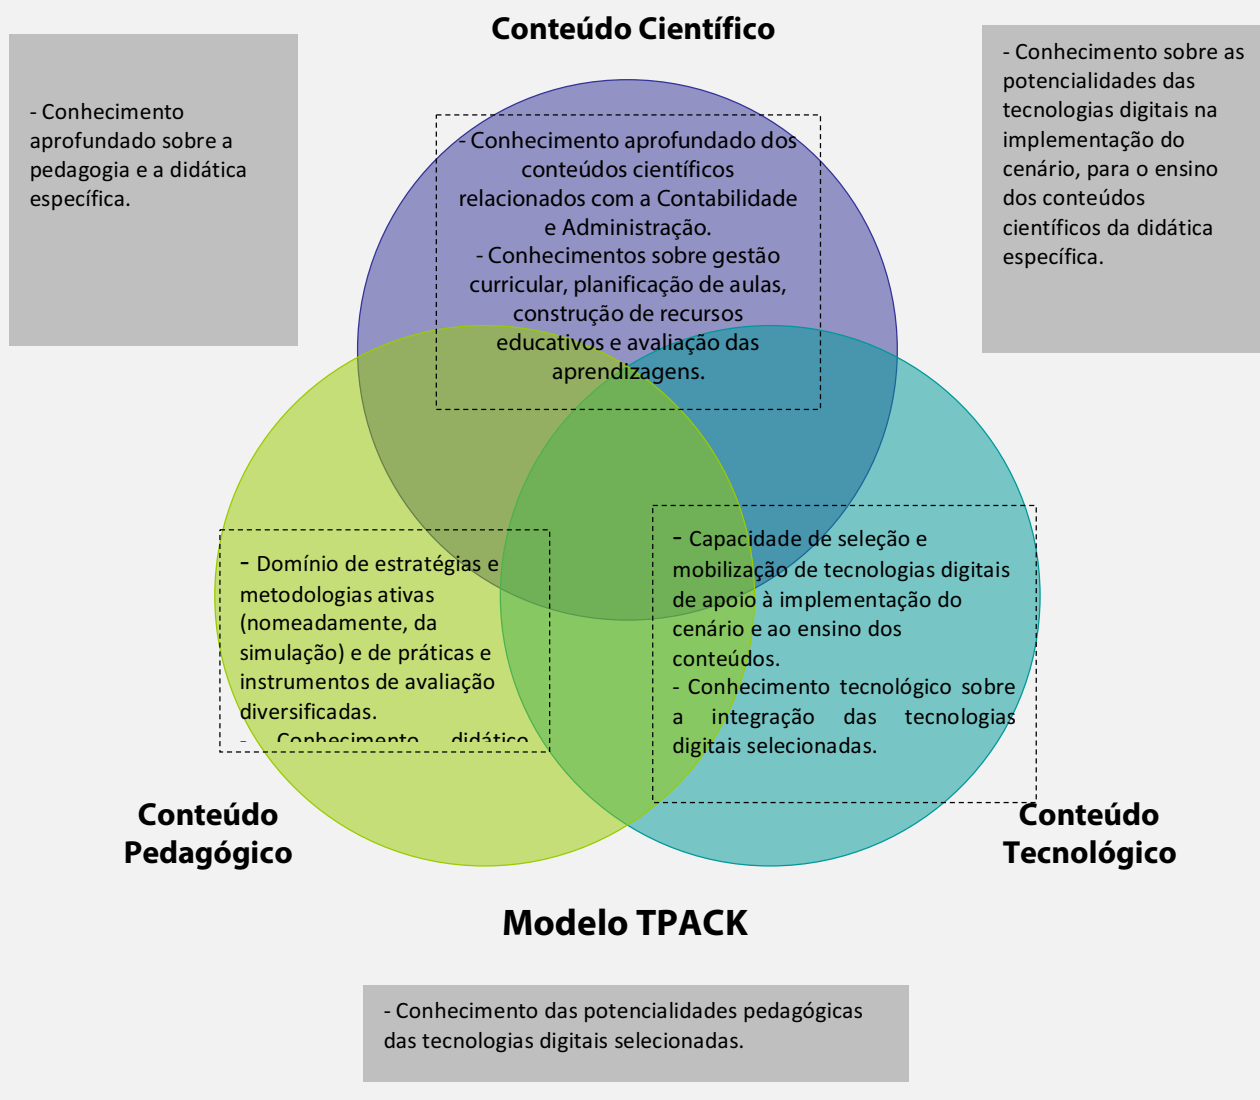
Conteúdo Científico

- Conhecimento aprofundado sobre a pedagogia e a didática específica.

- Conhecimento sobre as potencialidades das tecnologias digitais na implementação do cenário, para o ensino dos conteúdos científicos da didática específica.

- Conhecimento aprofundado dos conteúdos científicos relacionados com a Contabilidade e Administração.
- Conhecimentos sobre gestão curricular, planificação de aulas, construção de recursos educativos e avaliação das aprendizagens.

- Domínio de estratégias e metodologias ativas (nomeadamente, da simulação) e de práticas e instrumentos de avaliação diversificadas.
- Conhecimento didático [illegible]

- Capacidade de seleção e mobilização de tecnologias digitais de apoio à implementação do cenário e ao ensino dos conteúdos.
- Conhecimento tecnológico sobre a integração das tecnologias digitais selecionadas.

Conteúdo Pedagógico

Conteúdo Tecnológico

Modelo TPACK

- Conhecimento das potencialidades pedagógicas das tecnologias digitais selecionadas.